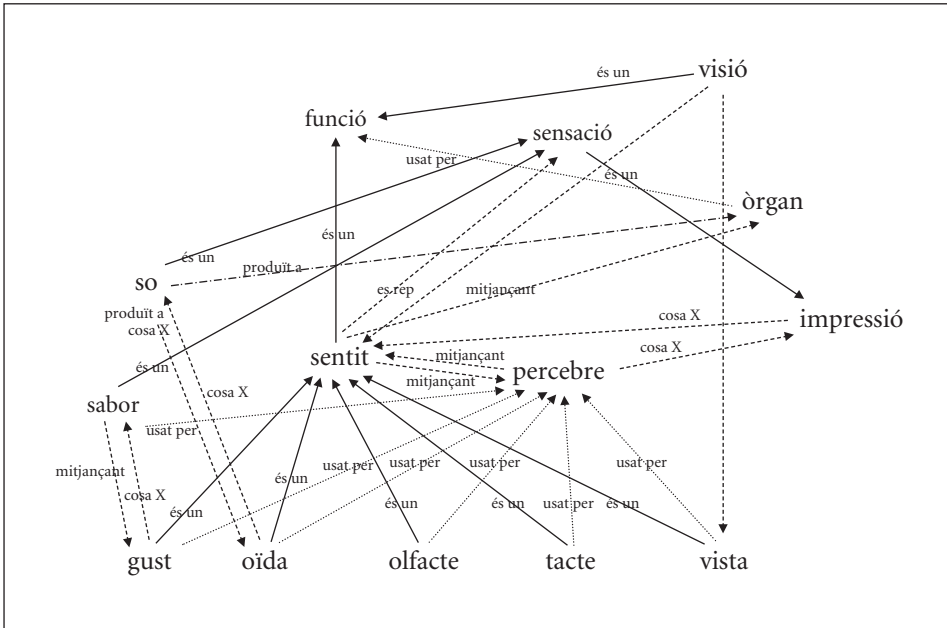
visió
és un
funció
sensació
usat per
és un
òrgan
és un
és un
so
produït a
es rep
mitjançant
produït a
cosa X
cosa X
impressió
sentit
mitjançant
cosa X
és un
mitjançant
percebre
cosa X
sabor
usat per
mitjançant
cosa X
és un
usat per
usat per
usat per
usat per
és un
és un
és un
usat per
és un
gust
oïda
olfacte
tacte
vista